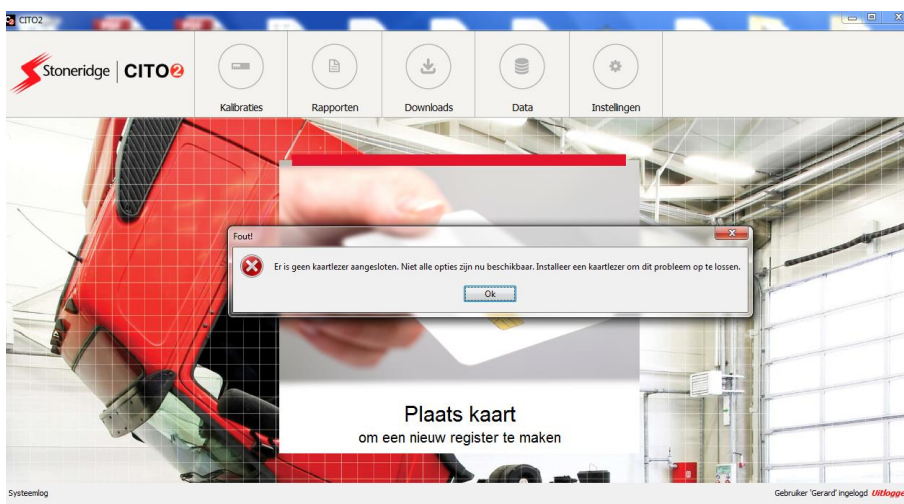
CITO2

Stoneridge | CITO2

Kalibraties

Rapporten

Downloads

Data

Instellingen

Fout!

Er is geen kaartlezer aangesloten. Niet alle opties zijn nu beschikbaar. Installeer een kaartlezer om dit probleem op te lossen.

Ok

Plaats kaart
om een nieuw register te maken

Systeemlog

Gebruiker 'Gerard' ingelogd Uitlogge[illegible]